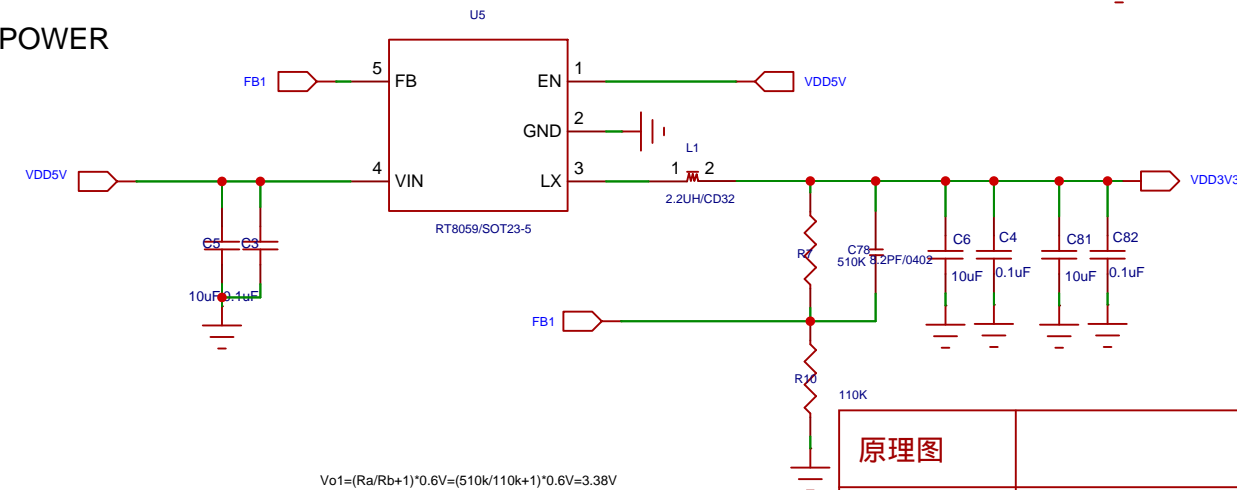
POWER

U5

FB1

5 FB

EN 1

VDD5V

GND 2

L1

VDD5V

4 VIN

LX 3

1 2

VDD3V3

2.2UH/CD32

RT8059/SOT23-5

C5 C3

10uF 0.1uF

R7

C78

510K 8.2PF/0402

C6

C4

C81

C82

10uF

0.1uF

10uF

0.1uF

FB1

R10

110K

原理图

Vo1=(Ra/Rb+1)*0.6V=(510k/110k+1)*0.6V=3.38V